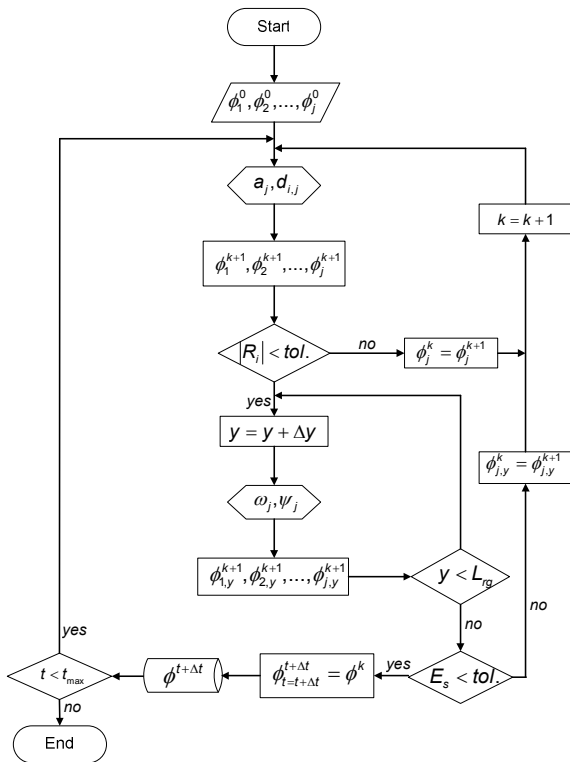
Start

$\phi_1^0, \phi_2^0, \ldots, \phi_j^0$

$a_j, d_{i,j}$

$k = k + 1$

$\phi_1^{k+1}, \phi_2^{k+1}, \ldots, \phi_j^{k+1}$

$|R_i| < tol.$

no

$\phi_j^k = \phi_j^{k+1}$

yes

$y = y + \Delta y$

$\phi_{j,y}^k = \phi_{j,y}^{k+1}$

$\omega_j, \psi_j$

$\phi_{1,y}^{k+1}, \phi_{2,y}^{k+1}, \ldots, \phi_{j,y}^{k+1}$

$y < L_{rg}$

no

no

yes

$t < t_{\max}$

$\phi^{t+\Delta t}$

$\phi_{t=t+\Delta t}^{t+\Delta t} = \phi^k$

yes

$E_s < tol.$

no

End